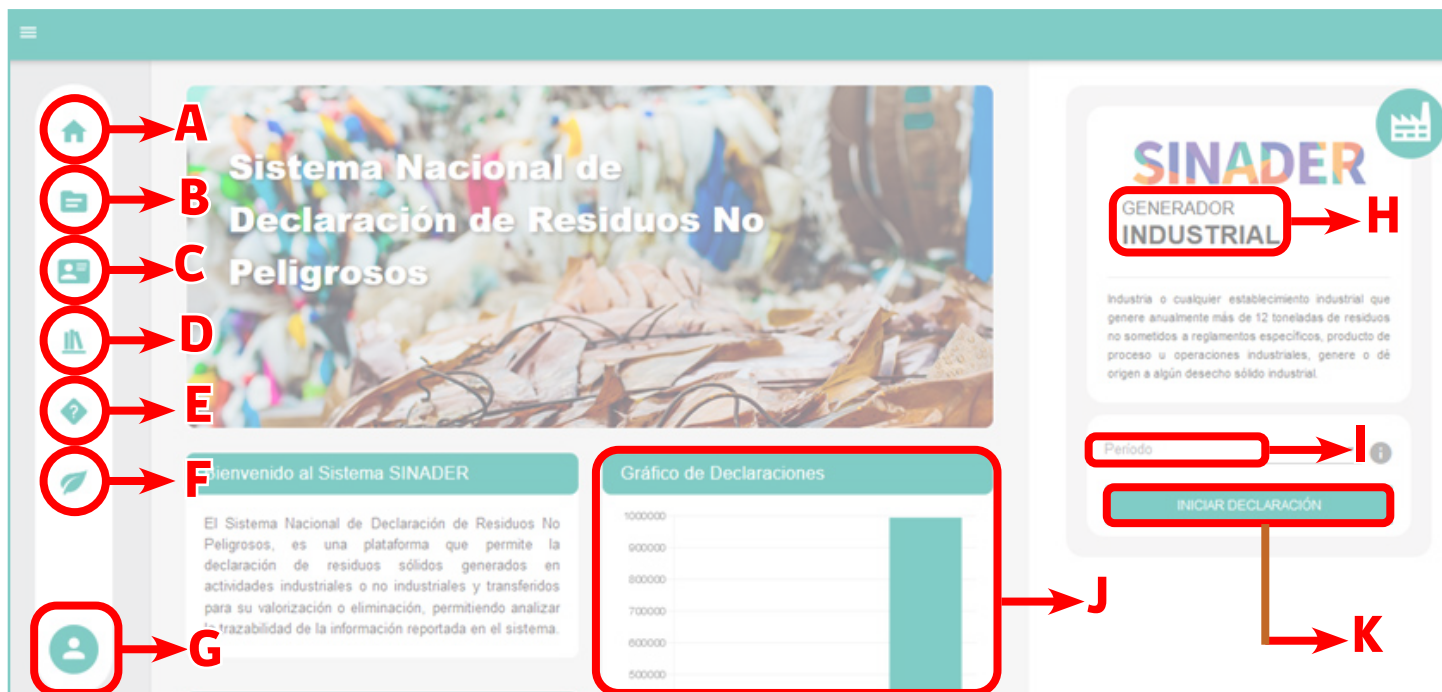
A
B
C
D
E
F
G

Sistema Nacional de Declaración de Residuos No Peligrosos

Bienvenido al Sistema SINADER

El Sistema Nacional de Declaración de Residuos No Peligrosos, es una plataforma que permite la declaración de residuos sólidos generados en actividades industriales o no industriales y transferidos para su valorización o eliminación, permitiendo analizar la trazabilidad de la información reportada en el sistema.

Gráfico de Declaraciones

1000000
900000
800000
700000
600000
500000

J

SINADER

GENERADOR
INDUSTRIAL

H

Industria o cualquier establecimiento industrial que genere anualmente más de 12 toneladas de residuos no sometidos a reglamentos específicos, producto de proceso u operaciones industriales, genere o dé origen a algún desecho sólido industrial.

Periodo

I

INICIAR DECLARACIÓN

K